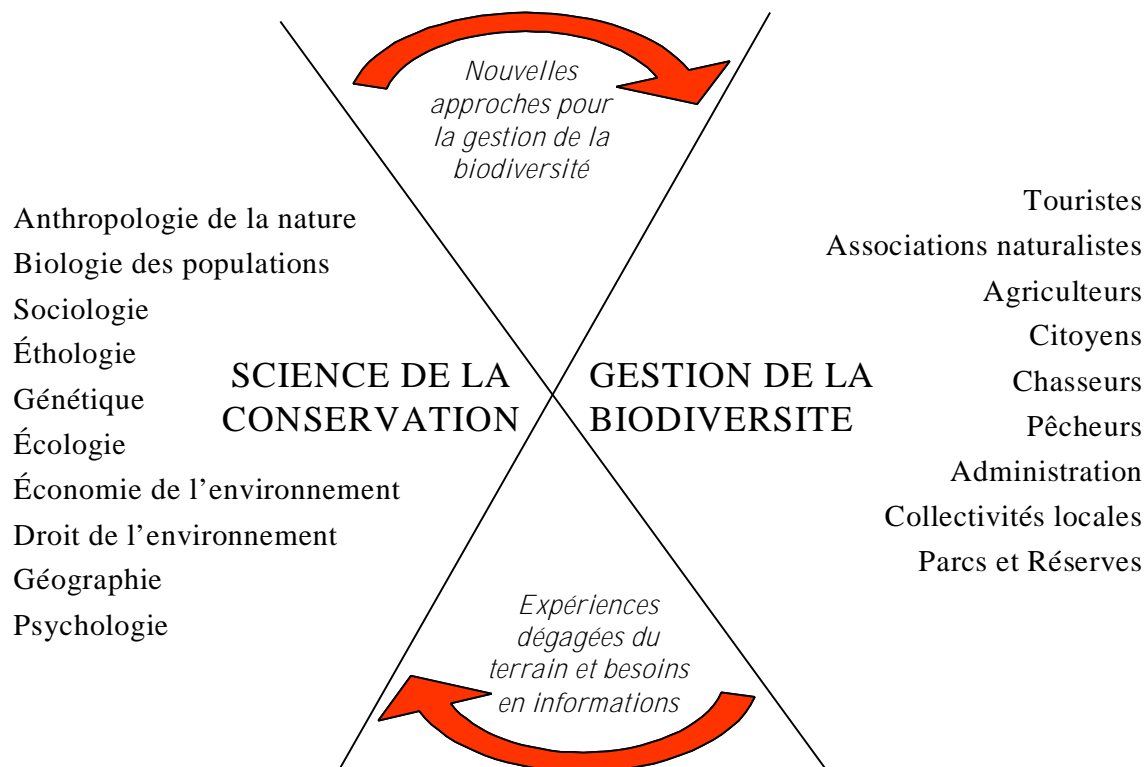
Nouvelles approches pour la gestion de la biodiversité

Anthropologie de la nature
Biologie des populations
Sociologie
Éthologie
Génétique
Écologie
Économie de l'environnement
Droit de l'environnement
Géographie
Psychologie

SCIENCE DE LA CONSERVATION

GESTION DE LA BIODIVERSITE

Touristes
Associations naturalistes
Agriculteurs
Citoyens
Chasseurs
Pêcheurs
Administration
Collectivités locales
Parcs et Réserves

Expériences dégagées du terrain et besoins en informations